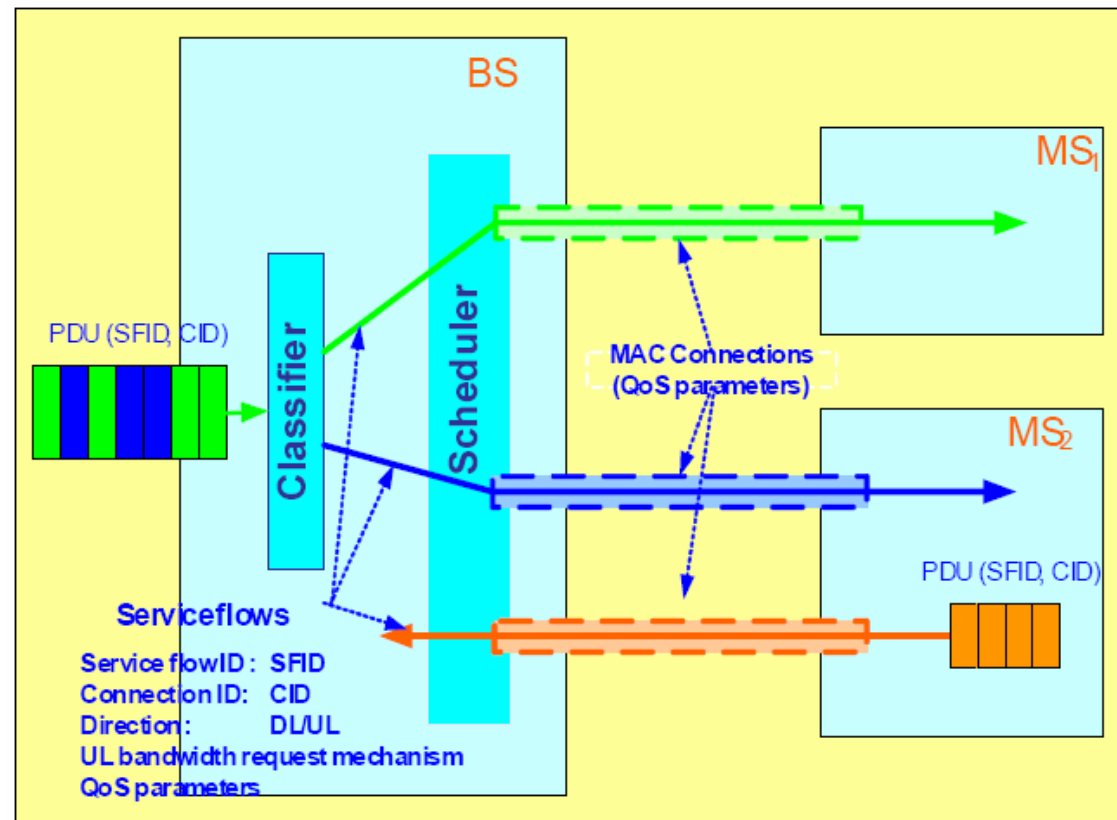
BS

$MS_1$

PDU (SFID, CID)

Classifier

Scheduler

MAC Connections (QoS parameters)

$MS_2$

PDU (SFID, CID)

Serviceflows

Service flowID : SFID
Connection ID: CID
Direction: DL/UL
UL bandwidth request mechanism
QoS parameters